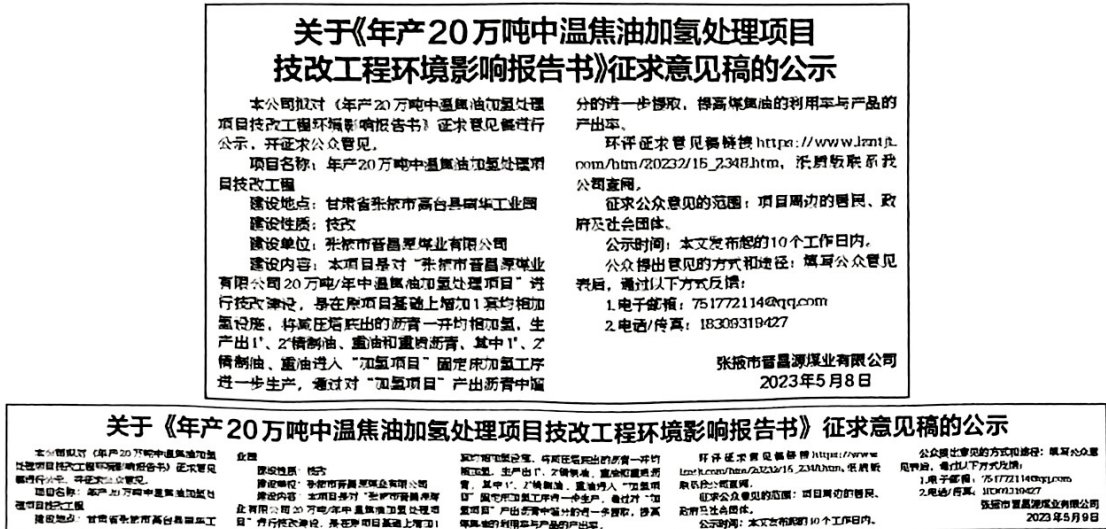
关于《年产20万吨中温焦油加氢处理项目技改工程环境影响报告书》征求意见稿的公示

本公司拟对《年产20万吨中温焦油加氢处理项目技改工程环境影响报告书》征求意见稿进行公示，并征求公众意见。

项目名称：年产20万吨中温焦油加氢处理项目技改工程

建设地点：甘肃省张掖市高台县南华工业园

建设性质：技改

建设单位：张掖市晋昌源煤业有限公司

建设内容：本项目是对"张掖市晋昌源煤业有限公司20万吨/年中温焦油加氢处理项目"进行技改建设，是在原项目基础上增加1套均相加氢设施，将减压塔底出的沥青一并均相加氢，生产出1"、2"精制油、重油和重质沥青，其中1"、2"精制油、重油进入"加氢项目"固定床加氢工序进一步生产，通过对"加氢项目"产出沥青中馏分的进一步提取，提高煤焦油的利用率与产品的产出率。

环评征求意见稿链接 https://www.lzntjt.com/htm/20232/16_2348.htm，并且取联系我公司查阅。

征求公众意见的范围：项目周边的居民、政府及社会团体。

公示时间：本文发布起的10个工作日内。

公众提出意见的方式和途径：填写公众意见表后，通过以下方式反馈：

1.电子邮箱：751772114@qq.com

2.电话/传真：18309319427

张掖市晋昌源煤业有限公司
2023年5月8日

关于《年产20万吨中温焦油加氢处理项目技改工程环境影响报告书》征求意见稿的公示

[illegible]

张掖市晋昌源煤业有限公司
2023年5月9日